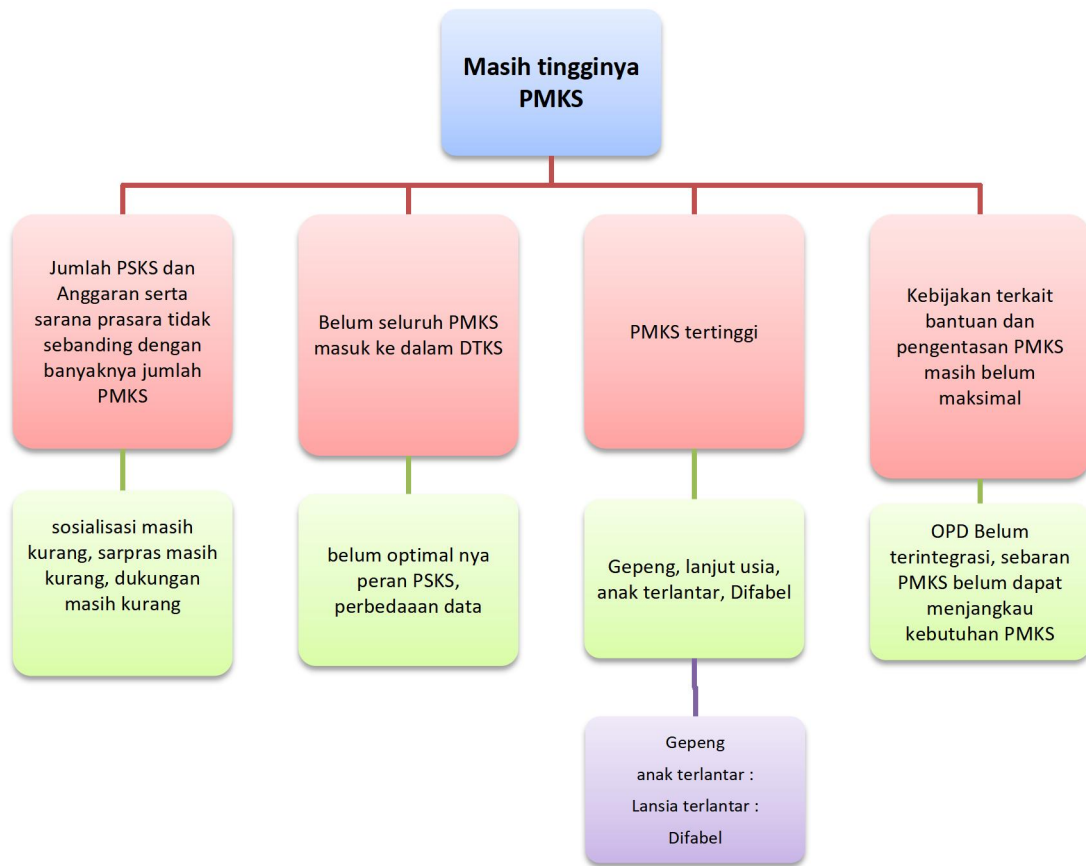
Masih tingginya PMKS

Jumlah PSKS dan Anggaran serta sarana prasara tidak sebanding dengan banyaknya jumlah PMKS

sosialisasi masih kurang, sarpras masih kurang, dukungan masih kurang

Belum seluruh PMKS masuk ke dalam DTKS

belum optimal nya peran PSKS, perbedaaan data

PMKS tertinggi

Gepeng, lanjut usia, anak terlantar, Difabel

Gepeng
anak terlantar :
Lansia terlantar :
Difabel

Kebijakan terkait bantuan dan pengentasan PMKS masih belum maksimal

OPD Belum terintegrasi, sebaran PMKS belum dapat menjangkau kebutuhan PMKS